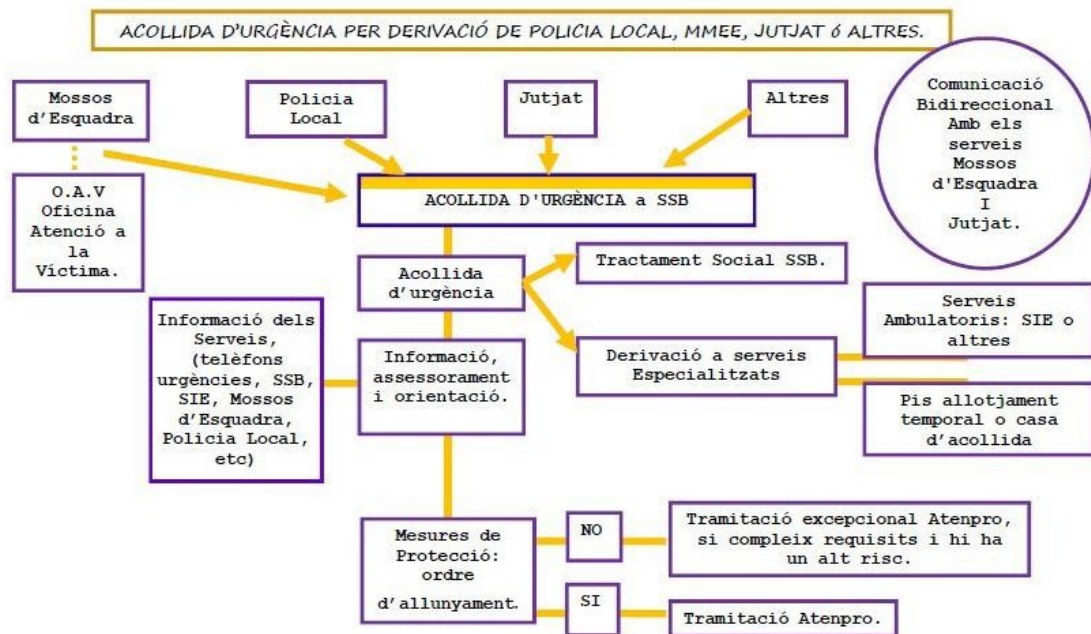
ACOLLIDA D'URGÈNCIA PER DERIVACIÓ DE POLICIA LOCAL, MMEE, JUTJAT ó ALTRES.

Mossos d'Esquadra

O.A.V Oficina Atenció a la Víctima.

Policia Local

Jutjat

Altres

Comunicació Bidireccional Amb els serveis Mossos d'Esquadra I Jutjat.

ACOLLIDA D'URGÈNCIA a SSB

Acollida d'urgència

Tractament Social SSB.

Derivació a serveis Especialitzats

Serveis Ambulatoris: SIE o altres

Pis allotjament temporal o casa d'acollida

Informació dels Serveis, (telèfons urgències, SSB, SIE, Mossos d'Esquadra, Policia Local, etc)

Informació, assessorament i orientació.

Mesures de Protecció: ordre d'allunyament.

NO

Tramitació excepcional Atenpro, si compleix requisits i hi ha un alt risc.

SI

Tramitació Atenpro.